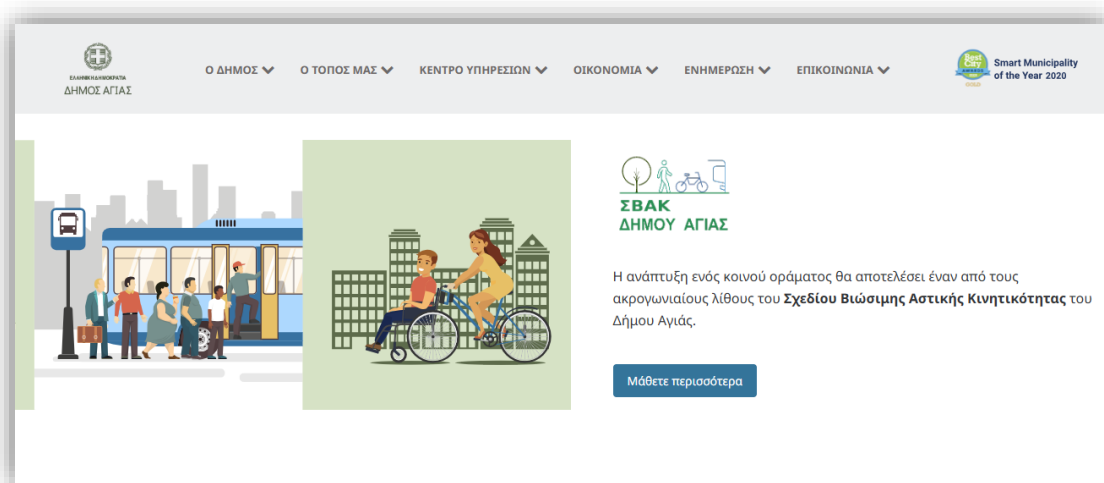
ΕΛΛΗΝΙΚΗ ΔΗΜΟΚΡΑΤΙΑ
ΔΗΜΟΣ ΑΓΙΑΣ

Ο ΔΗΜΟΣ
Ο ΤΟΠΟΣ ΜΑΣ
ΚΕΝΤΡΟ ΥΠΗΡΕΣΙΩΝ
ΟΙΚΟΝΟΜΙΑ
ΕΝΗΜΕΡΩΣΗ
ΕΠΙΚΟΙΝΩΝΙΑ

Best City
Smart Municipality of the Year 2020

ΣΒΑΚ
ΔΗΜΟΥ ΑΓΙΑΣ

Η ανάπτυξη ενός κοινού οράματος θα αποτελέσει έναν από τους ακρογωνιαίους λίθους του **Σχεδίου Βιώσιμης Αστικής Κινητικότητας** του Δήμου Αγιάς.

Μάθετε περισσότερα